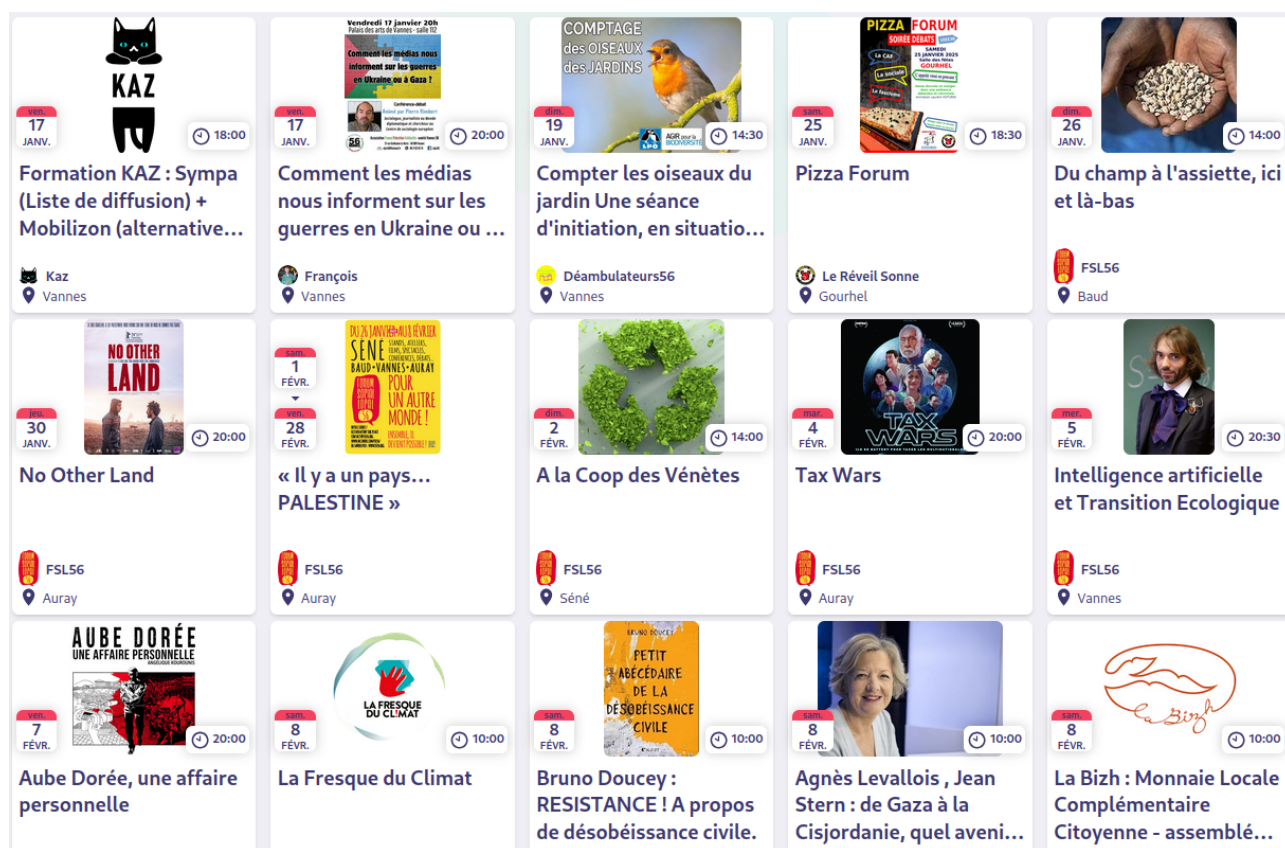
KAZ
ven.
17
JANV.
18:00
Formation KAZ : Sympa (Liste de diffusion) + Mobilizon (alternative…
Kaz
Vannes

Vendredi 17 janvier 20h
Palais des arts de Vannes - salle 112
Comment les médias nous informent sur les guerres en Ukraine ou à Gaza ?
ven.
17
JANV.
20:00
Comment les médias nous informent sur les guerres en Ukraine ou …
François
Vannes

COMPTAGE des OISEAUX des JARDINS
dim.
19
JANV.
14:30
Compter les oiseaux du jardin Une séance d'initiation, en situatio…
Déambulateurs56
Vannes

PIZZA FORUM
SOIRÉE DÉBATS
sam.
25
JANV.
18:30
Pizza Forum
Le Réveil Sonne
Gourhel

dim.
26
JANV.
14:00
Du champ à l'assiette, ici et là-bas
FSL56
Baud

NO OTHER LAND
jeu.
30
JANV.
20:00
No Other Land
FSL56
Auray

DU 26 JANVIER AU 8 FÉVRIER
SENE BAUD • VANNES • AURAY
POUR UN AUTRE MONDE !
sam.
1
FÉVR.
ven.
28
FÉVR.
« Il y a un pays… PALESTINE »
FSL56
Auray

dim.
2
FÉVR.
14:00
A la Coop des Vénètes
FSL56
Séné

TAX WARS
mar.
4
FÉVR.
20:00
Tax Wars
FSL56
Auray

mer.
5
FÉVR.
20:30
Intelligence artificielle et Transition Ecologique
FSL56
Vannes

AUBE DORÉE
UNE AFFAIRE PERSONNELLE
ven.
7
FÉVR.
20:00
Aube Dorée, une affaire personnelle

LA FRESQUE DU CLIMAT
sam.
8
FÉVR.
10:00
La Fresque du Climat

BRUNO DOUCEY
PETIT ABÉCÉDAIRE DE LA DÉSOBÉISSANCE CIVILE
sam.
8
FÉVR.
10:00
Bruno Doucey : RESISTANCE ! A propos de désobéissance civile.

sam.
8
FÉVR.
10:00
Agnès Levallois , Jean Stern : de Gaza à la Cisjordanie, quel aveni…

La Bizh
sam.
8
FÉVR.
10:00
La Bizh : Monnaie Locale Complémentaire Citoyenne - assemblé…